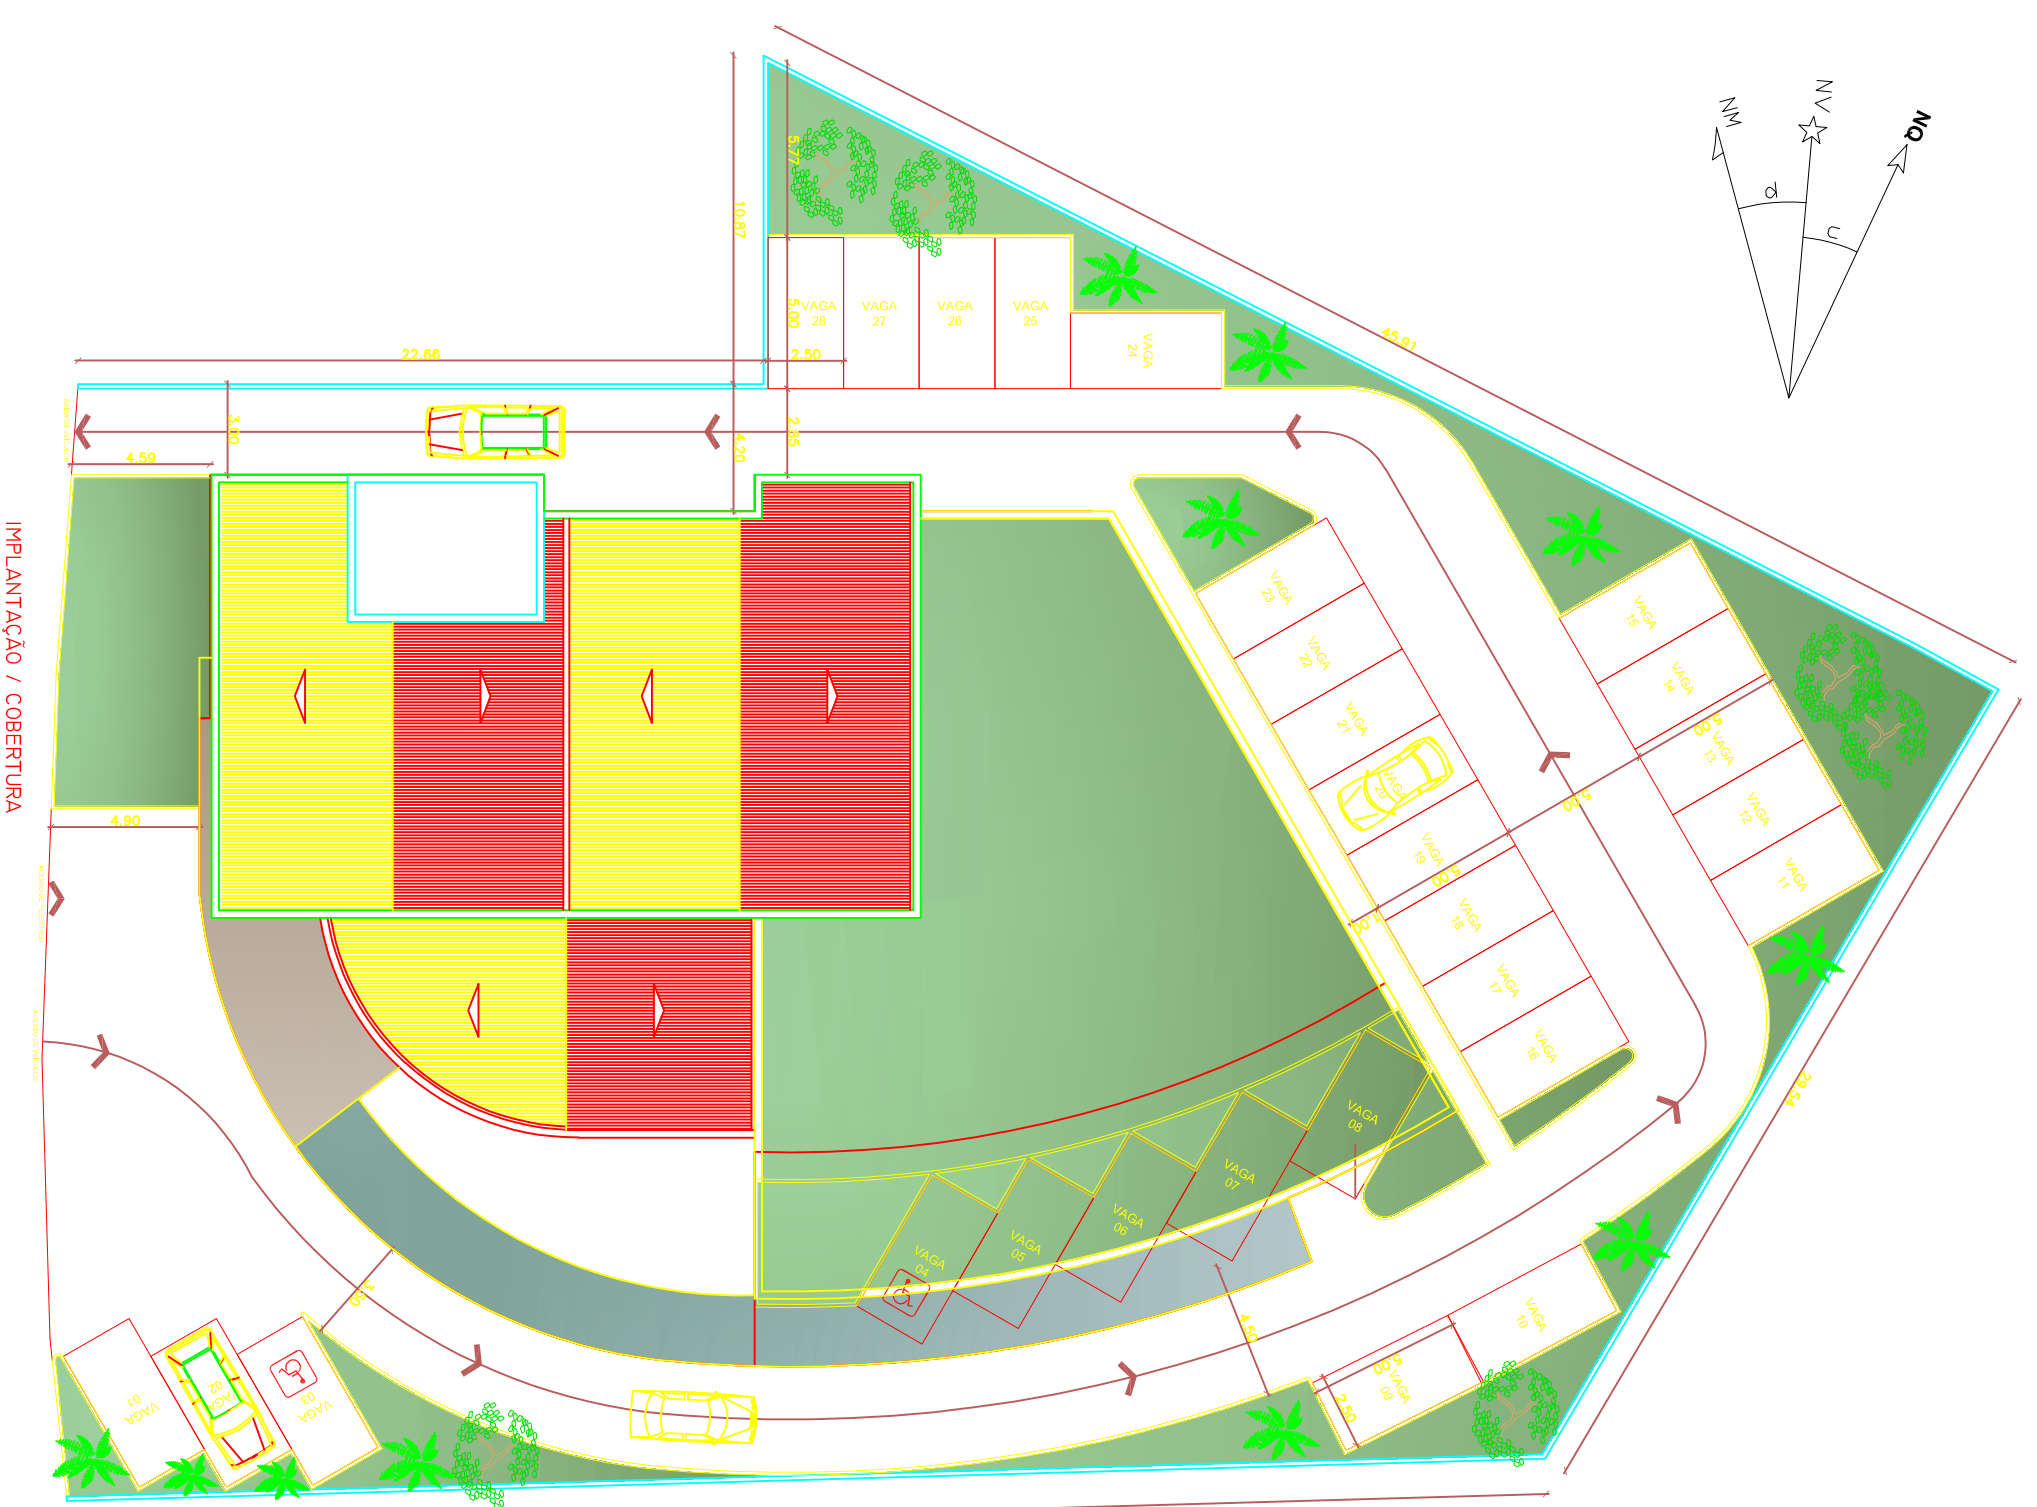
IMPLANTAÇÃO / COBERTURA

NM
NV
NQ
p
n

22.66
10.87
5.77
5.00
2.50
45.91
3.00
4.59
4.20
2.85
4.90
29.54
4.50
2.50

VAGA 28
VAGA 27
VAGA 26
VAGA 25
VAGA 24
VAGA 23
VAGA 22
VAGA 21
VAGA 20
VAGA 19
VAGA 18
VAGA 17
VAGA 16
VAGA 15
VAGA 14
VAGA 13
VAGA 12
VAGA 11
VAGA 10
VAGA 09
VAGA 08
VAGA 07
VAGA 06
VAGA 05
VAGA 04
VAGA 03
VAGA 02
VAGA 01